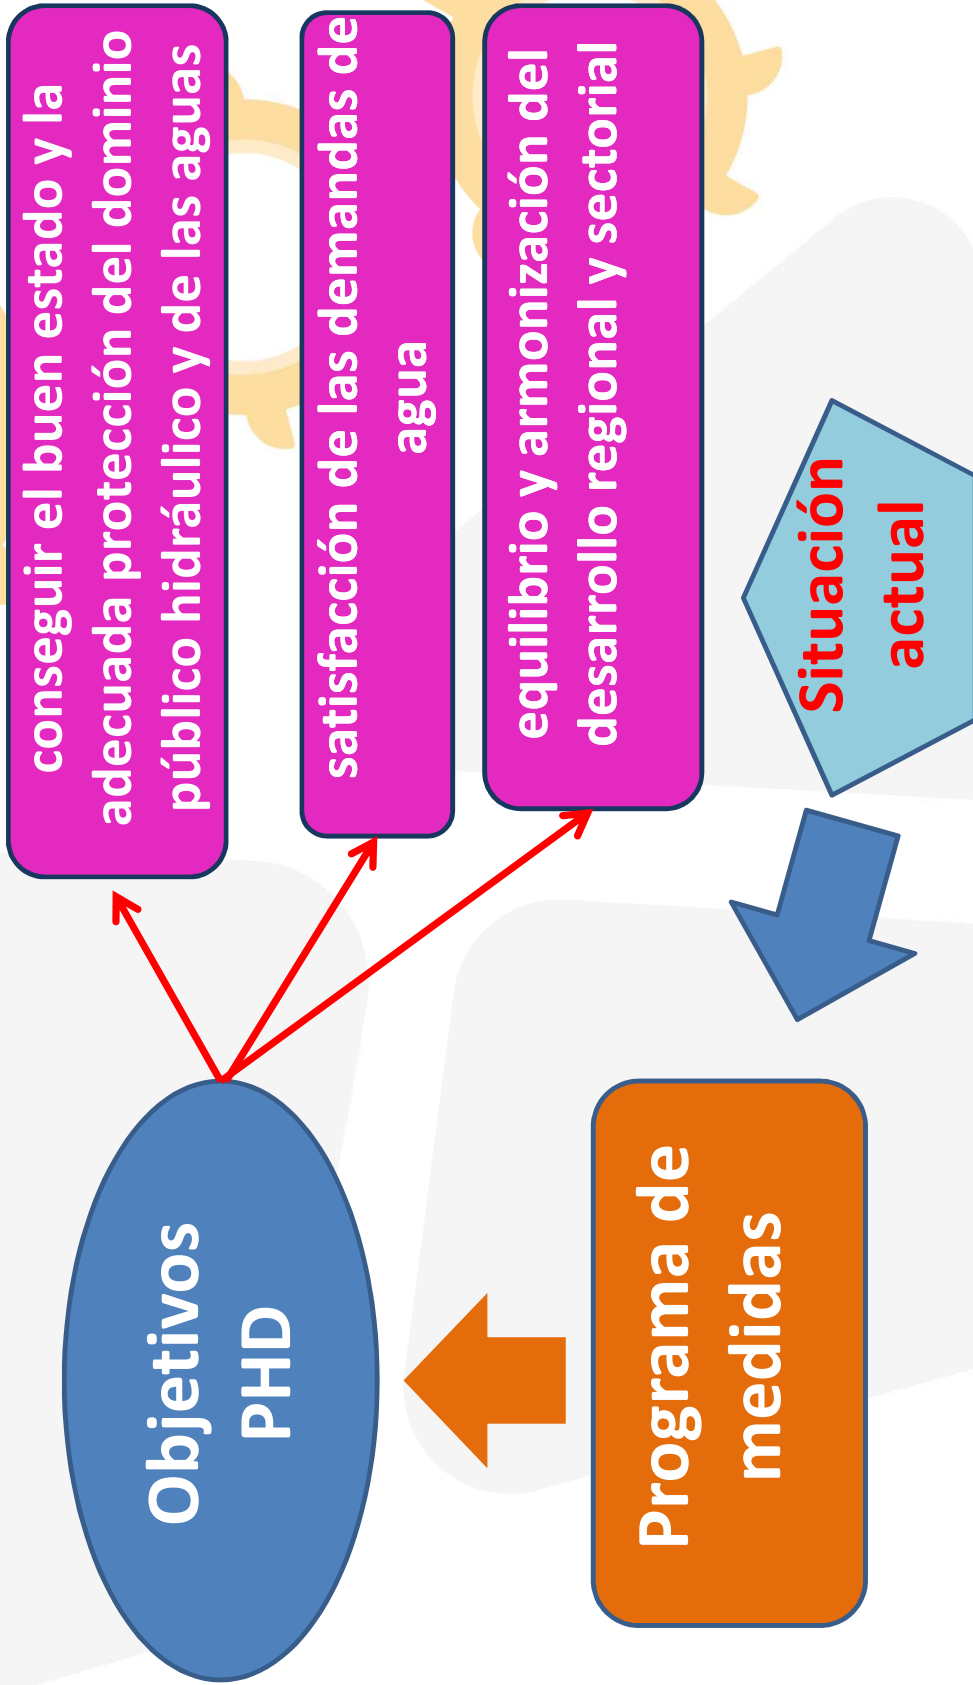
Situación actual

Programa de medidas

Objetivos PHD

conseguir el buen estado y la adecuada protección del dominio público hidráulico y de las aguas

satisfacción de las demandas de agua

equilibrio y armonización del desarrollo regional y sectorial